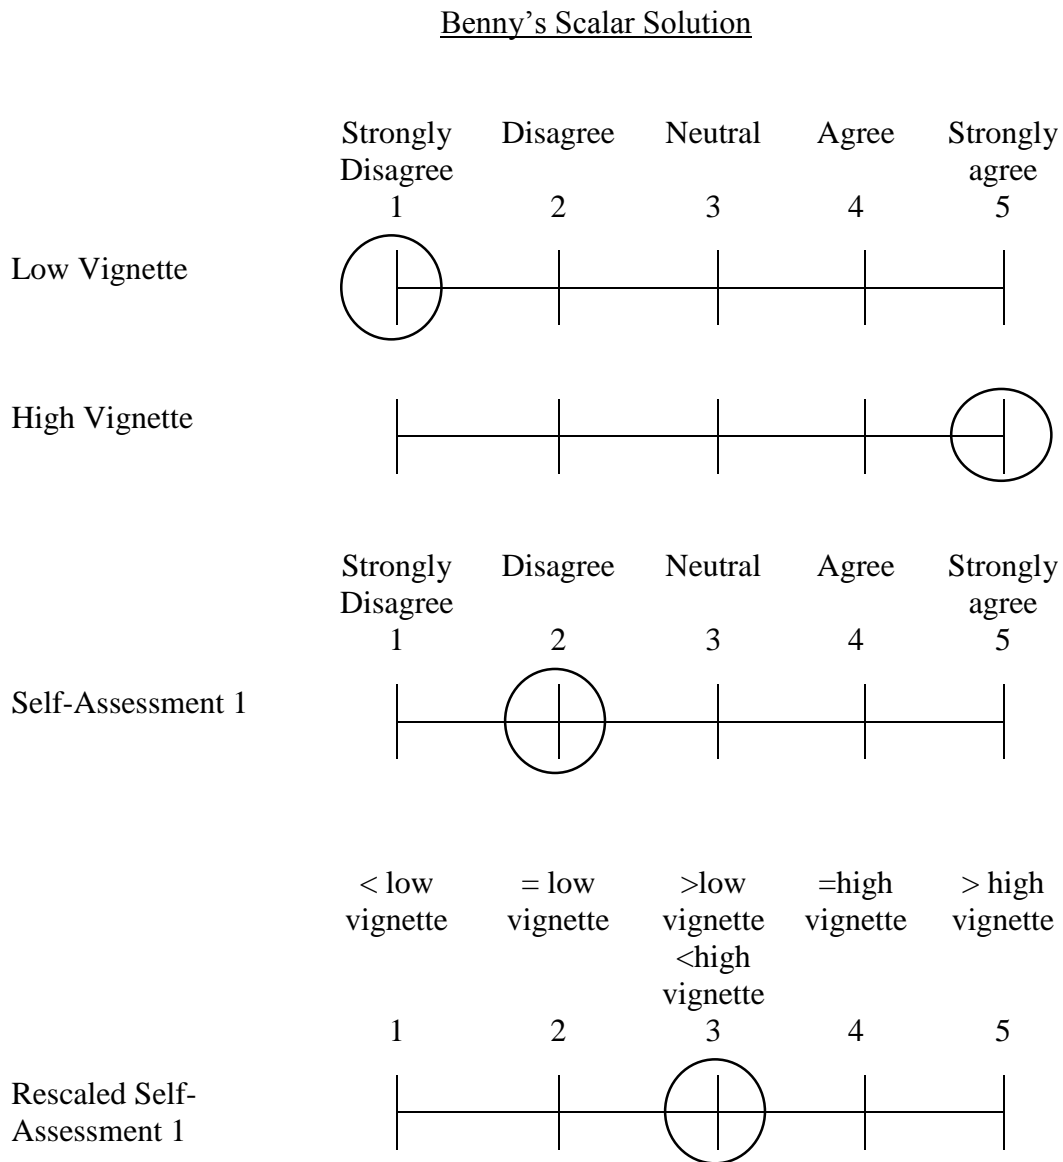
Benny's Scalar Solution

Strongly Disagree 1 | Disagree 2 | Neutral 3 | Agree 4 | Strongly agree 5

Low Vignette

High Vignette

Strongly Disagree 1 | Disagree 2 | Neutral 3 | Agree 4 | Strongly agree 5

Self-Assessment 1

< low vignette 1 | = low vignette 2 | >low vignette <high vignette 3 | =high vignette 4 | > high vignette 5

Rescaled Self-Assessment 1